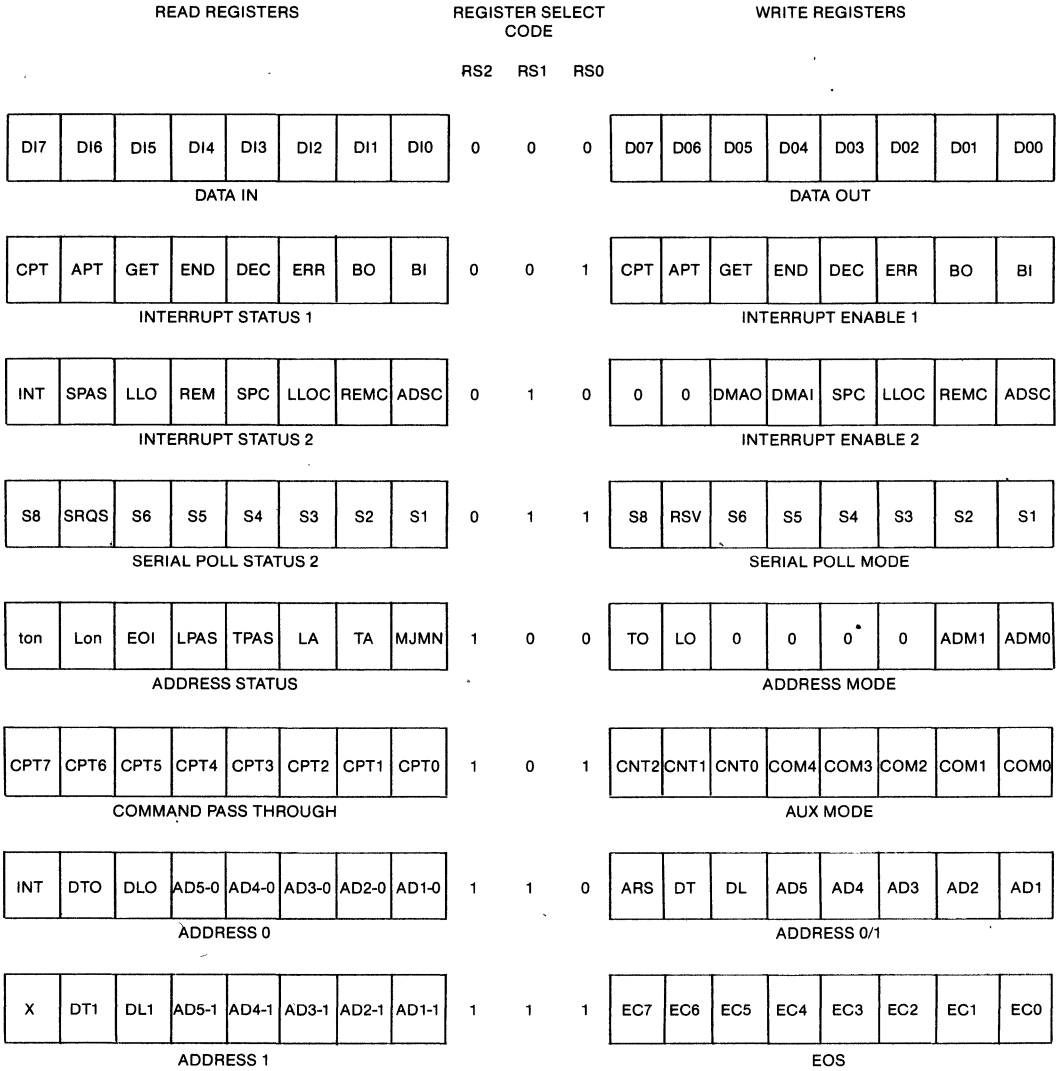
READ REGISTERS

REGISTER SELECT CODE

WRITE REGISTERS

RS2 RS1 RS0

| DI7 | DI6 | DI5 | DI4 | DI3 | DI2 | DI1 | DI0 |
|---|---|---|---|---|---|---|---|

DATA IN

0 0 0

| D07 | D06 | D05 | D04 | D03 | D02 | D01 | D00 |
|---|---|---|---|---|---|---|---|

DATA OUT

| CPT | APT | GET | END | DEC | ERR | BO | BI |
|---|---|---|---|---|---|---|---|

INTERRUPT STATUS 1

0 0 1

| CPT | APT | GET | END | DEC | ERR | BO | BI |
|---|---|---|---|---|---|---|---|

INTERRUPT ENABLE 1

| INT | SPAS | LLO | REM | SPC | LLOC | REMC | ADSC |
|---|---|---|---|---|---|---|---|

INTERRUPT STATUS 2

0 1 0

| 0 | 0 | DMAO | DMAI | SPC | LLOC | REMC | ADSC |
|---|---|---|---|---|---|---|---|

INTERRUPT ENABLE 2

| S8 | SRQS | S6 | S5 | S4 | S3 | S2 | S1 |
|---|---|---|---|---|---|---|---|

SERIAL POLL STATUS 2

0 1 1

| S8 | RSV | S6 | S5 | S4 | S3 | S2 | S1 |
|---|---|---|---|---|---|---|---|

SERIAL POLL MODE

| ton | Lon | EOI | LPAS | TPAS | LA | TA | MJMN |
|---|---|---|---|---|---|---|---|

ADDRESS STATUS

1 0 0

| TO | LO | 0 | 0 | 0 | 0 | ADM1 | ADM0 |
|---|---|---|---|---|---|---|---|

ADDRESS MODE

| CPT7 | CPT6 | CPT5 | CPT4 | CPT3 | CPT2 | CPT1 | CPT0 |
|---|---|---|---|---|---|---|---|

COMMAND PASS THROUGH

1 0 1

| CNT2 | CNT1 | CNT0 | COM4 | COM3 | COM2 | COM1 | COM0 |
|---|---|---|---|---|---|---|---|

AUX MODE

| INT | DTO | DLO | AD5-0 | AD4-0 | AD3-0 | AD2-0 | AD1-0 |
|---|---|---|---|---|---|---|---|

ADDRESS 0

1 1 0

| ARS | DT | DL | AD5 | AD4 | AD3 | AD2 | AD1 |
|---|---|---|---|---|---|---|---|

ADDRESS 0/1

| X | DT1 | DL1 | AD5-1 | AD4-1 | AD3-1 | AD2-1 | AD1-1 |
|---|---|---|---|---|---|---|---|

ADDRESS 1

1 1 1

| EC7 | EC6 | EC5 | EC4 | EC3 | EC2 | EC1 | EC0 |
|---|---|---|---|---|---|---|---|

EOS